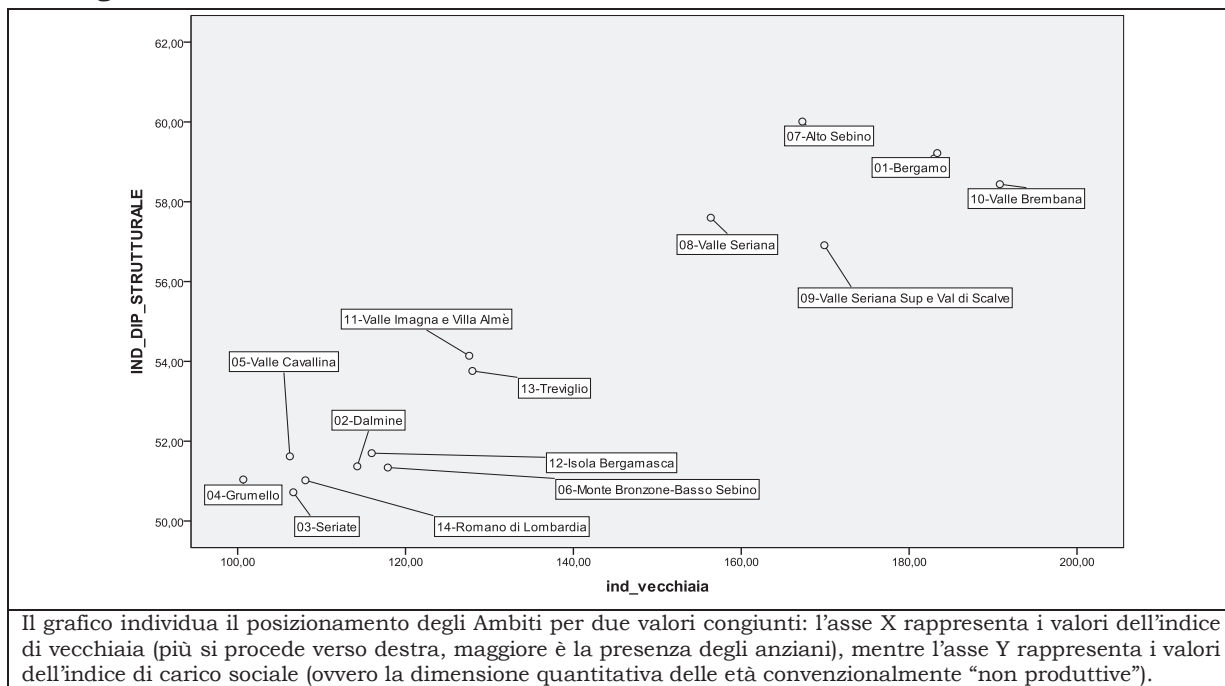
62,00
60,00
58,00
56,00
54,00
52,00
50,00

IND_DIP_STRUTTURALE

07-Alto Sebino
01-Bergamo
10-Valle Brembana
08-Valle Seriana
09-Valle Seriana Sup e Val di Scalve
11-Valle Imagna e Villa Almè
05-Valle Cavallina
13-Treviglio
02-Dalmine
12-Isola Bergamasca
06-Monte Bronzone-Basso Sebino
04-Grumello
03-Seriate
14-Romano di Lombardia

100,00
120,00
140,00
160,00
180,00
200,00

ind_vecchiaia

Il grafico individua il posizionamento degli Ambiti per due valori congiunti: l'asse X rappresenta i valori dell'indice di vecchiaia (più si procede verso destra, maggiore è la presenza degli anziani), mentre l'asse Y rappresenta i valori dell'indice di carico sociale (ovvero la dimensione quantitativa delle età convenzionalmente "non produttive").